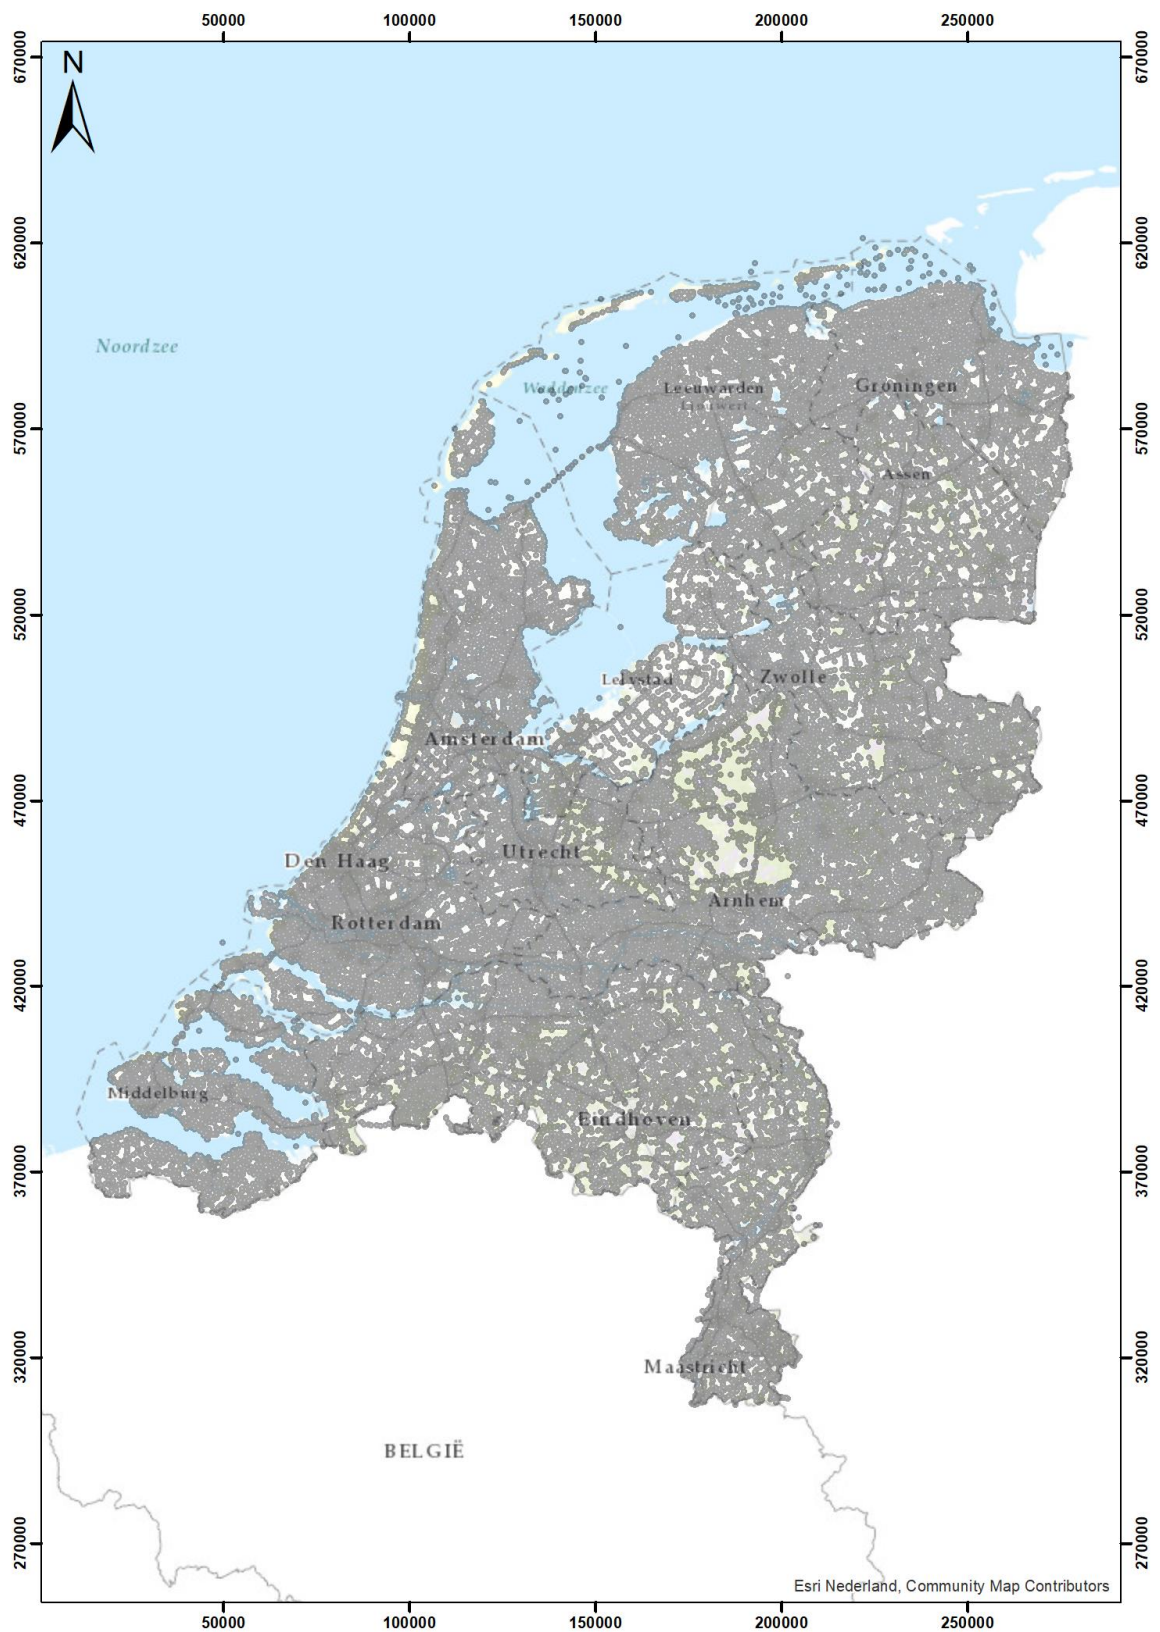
50000 100000 150000 200000 250000

670000
620000
570000
520000
470000
420000
370000
320000
270000

N

Noordzee

Waddenzee

Leeuwarden
Ljouwert

Groningen

Assen

Lelystad

Zwolle

Amsterdam

Utrecht

Den Haag

Arnhem

Rotterdam

Middelburg

Eindhoven

Maastricht

BELGIË

670000
620000
570000
520000
470000
420000
370000
320000
270000

Esri Nederland, Community Map Contributors

50000 100000 150000 200000 250000